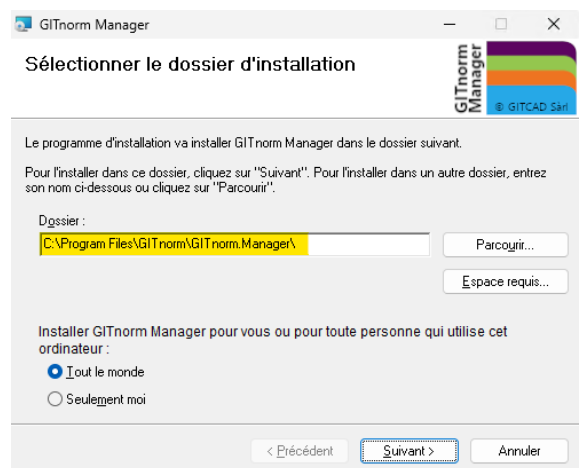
GITnorm Manager

Sélectionner le dossier d'installation

GITnorm Manager
© GITCAD Sàrl

Le programme d'installation va installer GITnorm Manager dans le dossier suivant.

Pour l'installer dans ce dossier, cliquez sur "Suivant". Pour l'installer dans un autre dossier, entrez son nom ci-dessous ou cliquez sur "Parcourir".

Dossier :

C:\Program Files\GITnorm\GITnorm.Manager\

Parcourir...

Espace requis...

Installer GITnorm Manager pour vous ou pour toute personne qui utilise cet ordinateur :

Tout le monde

Seulement moi

< Précédent

Suivant >

Annuler